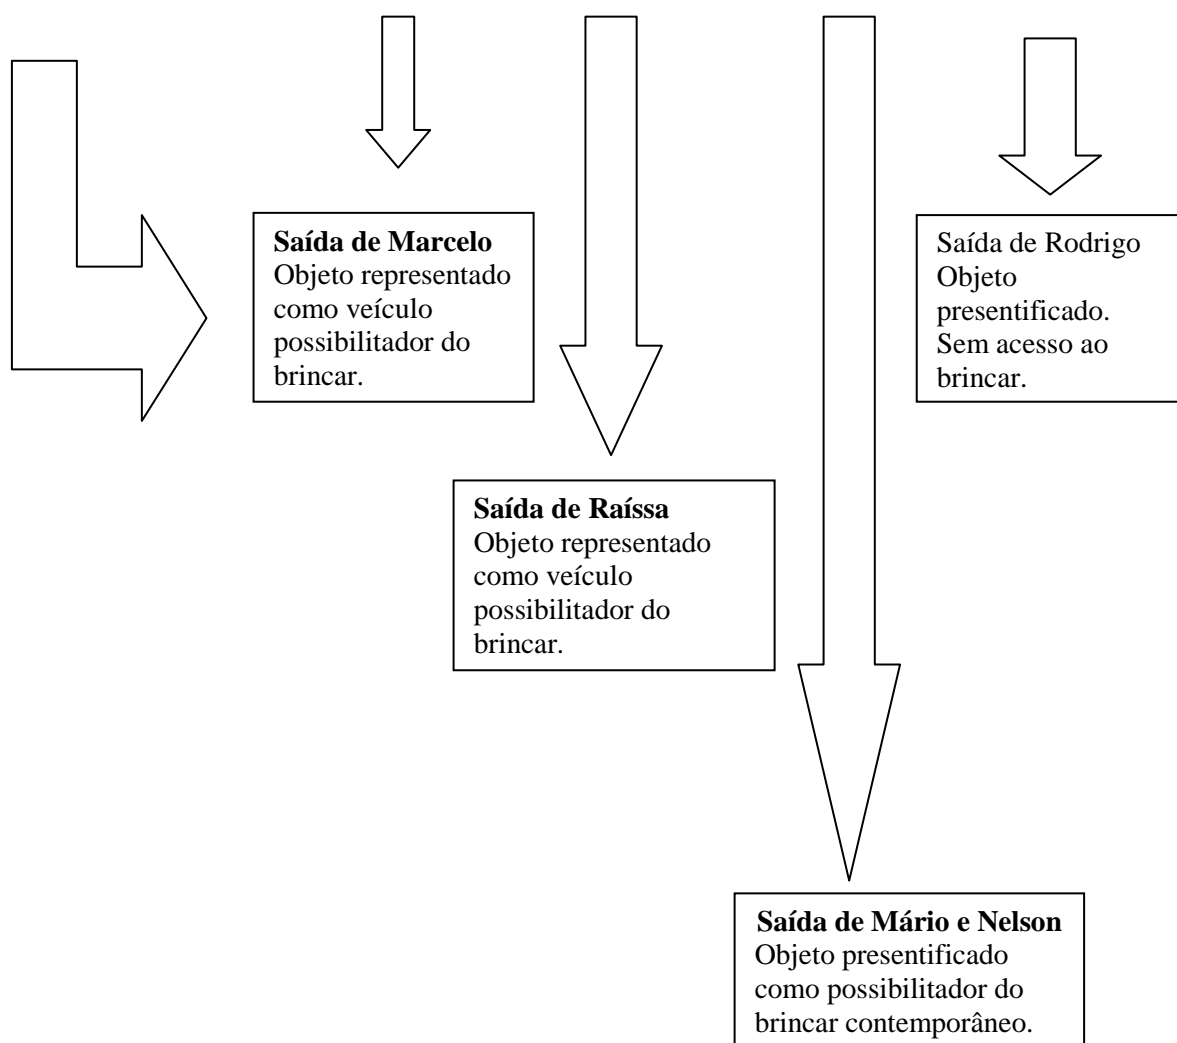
Saída de Marcelo
Objeto representado como veículo possibilitador do brincar.

Saída de Rodrigo
Objeto presentificado. Sem acesso ao brincar.

Saída de Raíssa
Objeto representado como veículo possibilitador do brincar.

Saída de Mário e Nelson
Objeto presentificado como possibilitador do brincar contemporâneo.